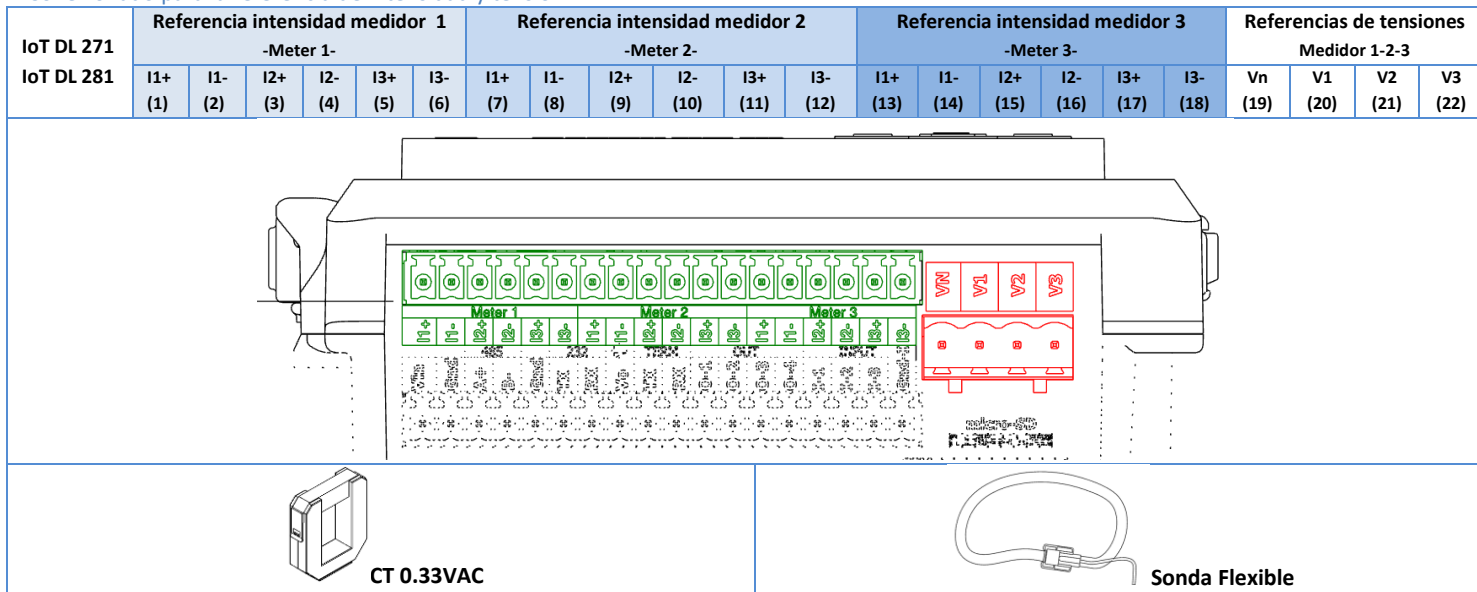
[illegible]

| IoT DL 271 IoT DL 281 | Referencia intensidad medidor 1 -Meter 1- | | | | | | Referencia intensidad medidor 2 -Meter 2- | | | | | | Referencia intensidad medidor 3 -Meter 3- | | | | | | Referencias de tensiones Medidor 1-2-3 | | | |
|---|---|---|---|---|---|---|---|---|---|---|---|---|---|---|---|---|---|---|---|---|---|---|
| | I1+ (1) | I1- (2) | I2+ (3) | I2- (4) | I3+ (5) | I3- (6) | I1+ (7) | I1- (8) | I2+ (9) | I2- (10) | I3+ (11) | I3- (12) | I1+ (13) | I1- (14) | I2+ (15) | I2- (16) | I3+ (17) | I3- (18) | Vn (19) | V1 (20) | V2 (21) | V3 (22) |

Meter 1
Meter 2
Meter 3
I1+ I1- I2+ I2- I3+ I3- I1+ I1- I2+ I2- I3+ I3- I1+ I1- I2+ I2- I3+ I3-
VN V1 V2 V3

CT 0.33VAC

Sonda Flexible